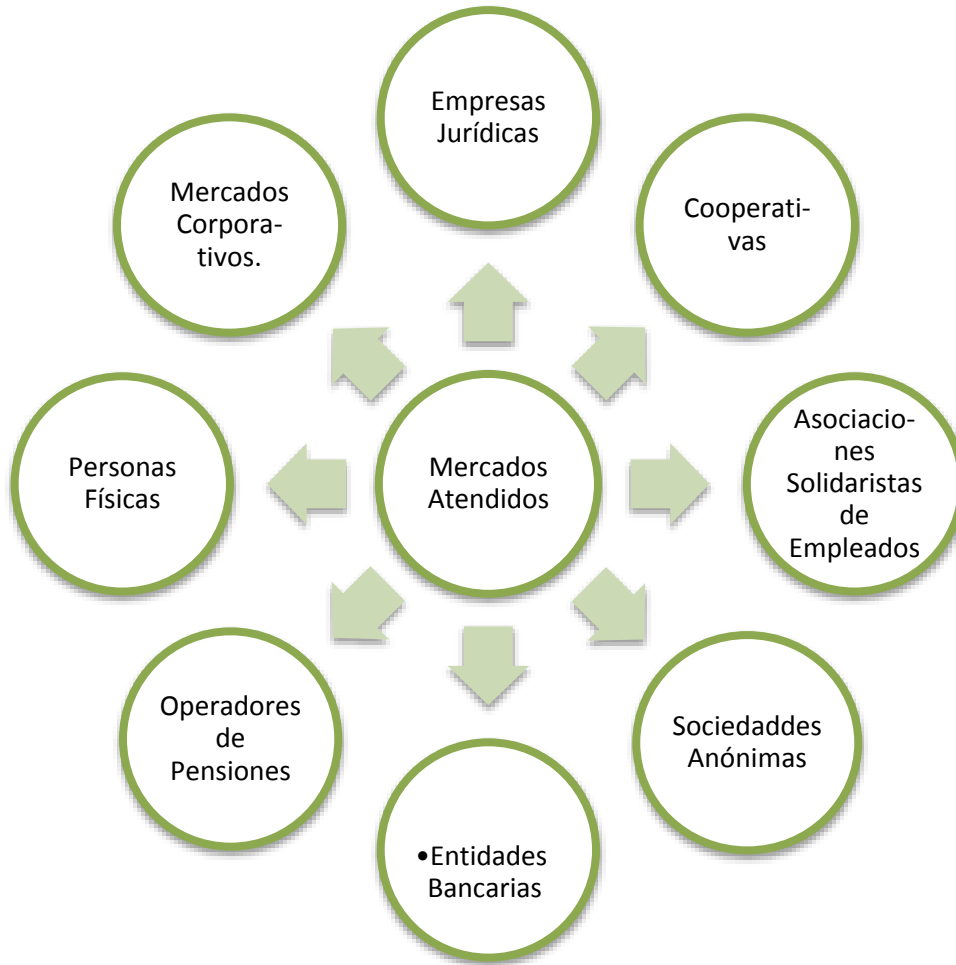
Empresas Jurídicas

Mercados Corporativos.

Cooperativas

Personas Físicas

Mercados Atendidos

Asociaciones Solidaristas de Empleados

Operadores de Pensiones

Sociedaddes Anónimas

•Entidades Bancarias